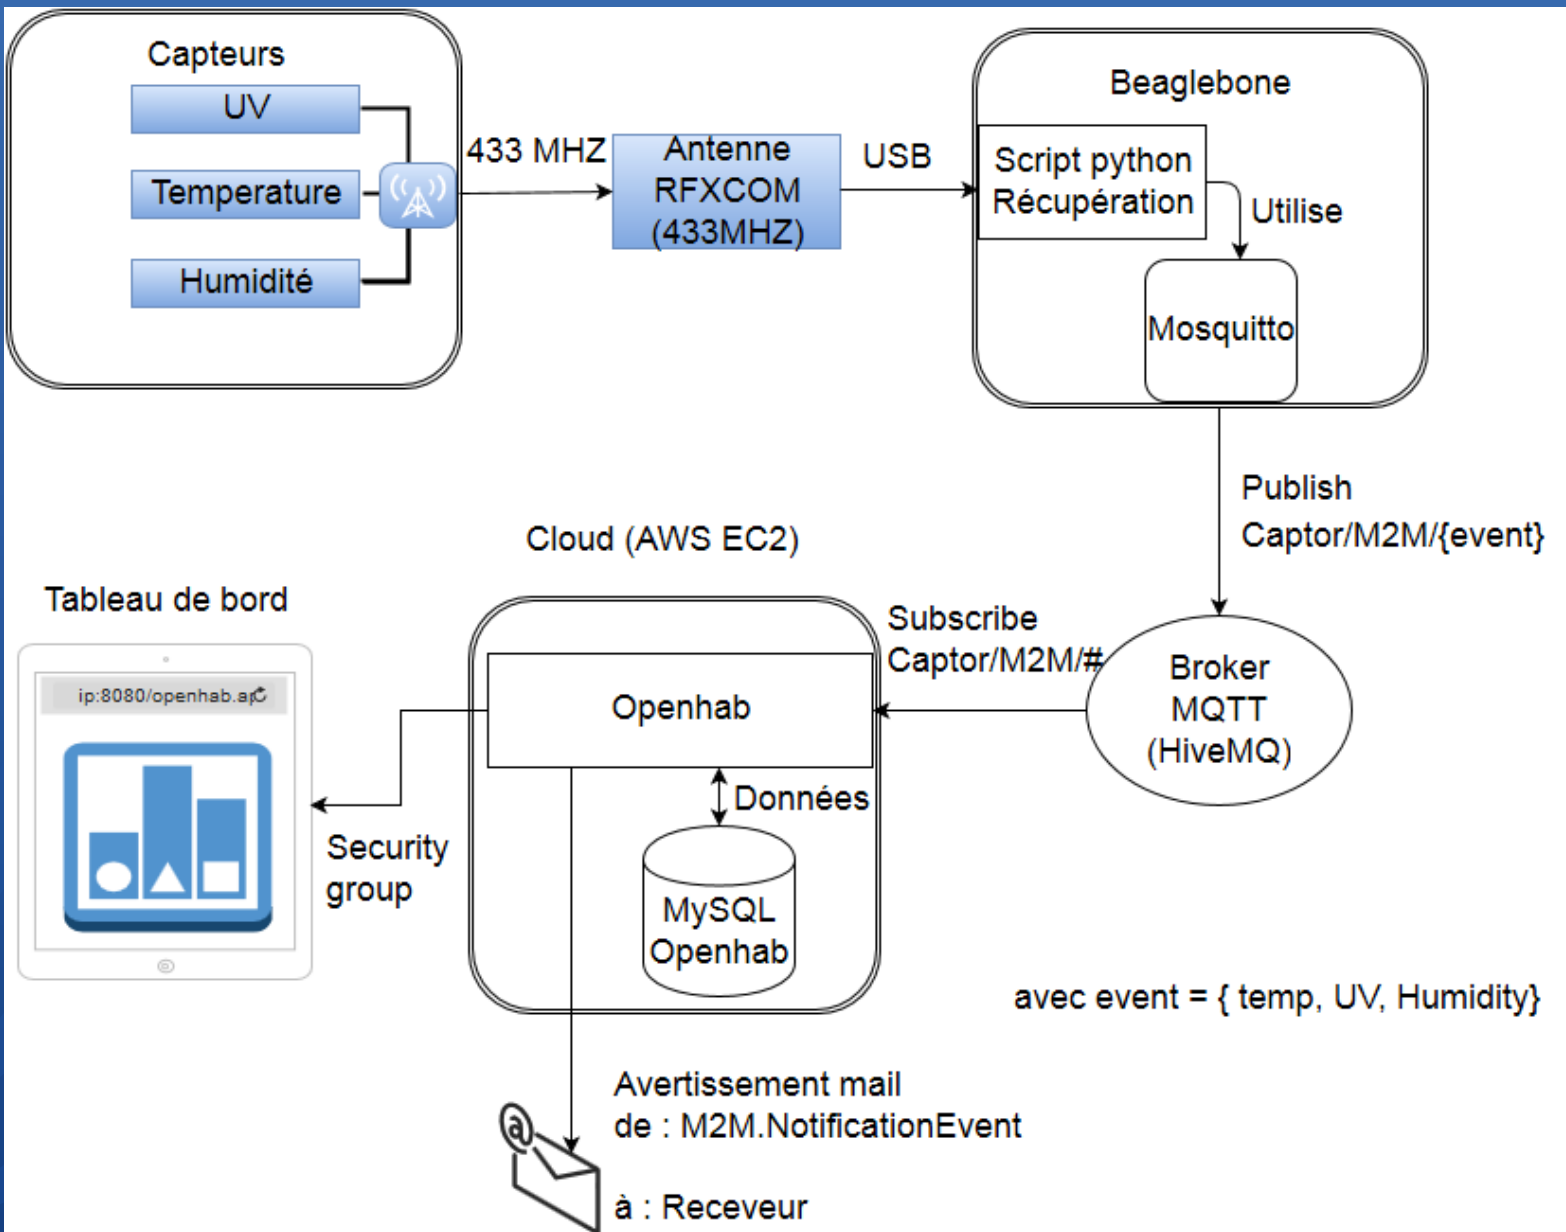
Capteurs
UV
Temperature
Humidité

433 MHZ

Antenne RFXCOM (433MHZ)

USB

Beaglebone
Script python Récupération
Utilise
Mosquitto

Publish
Captor/M2M/{event}

Cloud (AWS EC2)

Tableau de bord

ip:8080/openhab.ap

Subscribe
Captor/M2M/#

Openhab

Broker MQTT (HiveMQ)

Données

MySQL Openhab

Security group

avec event = { temp, UV, Humidity}

Avertissement mail
de : M2M.NotificationEvent

à : Receveur